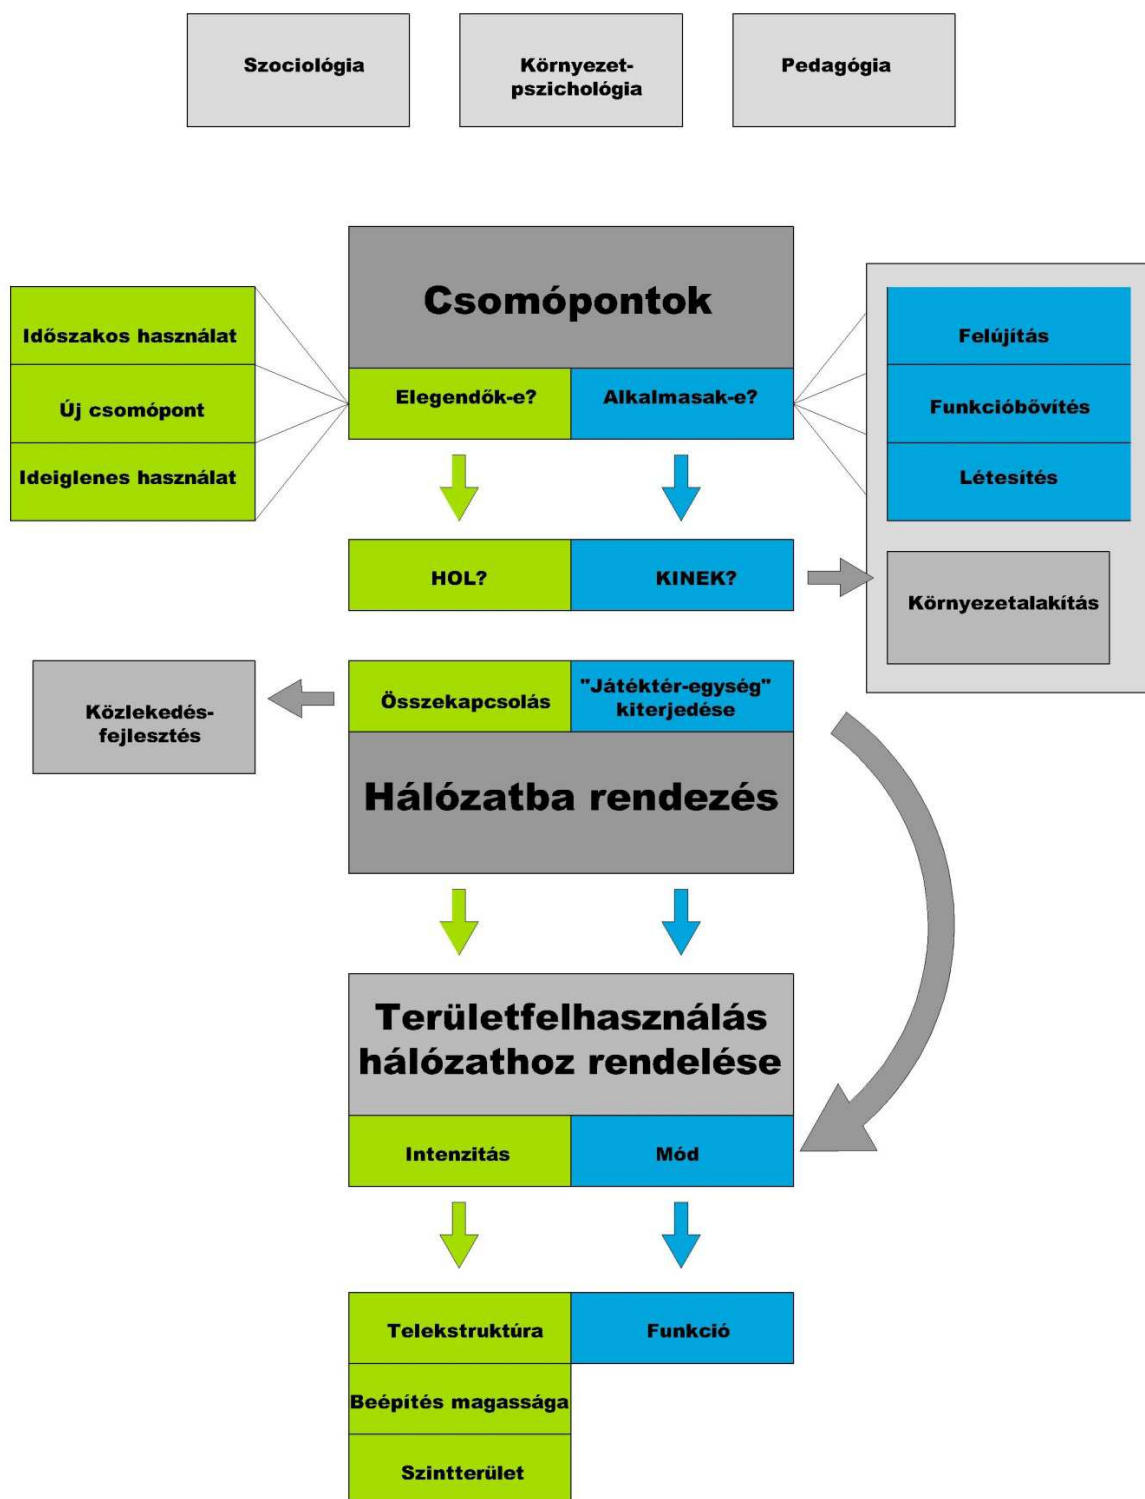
Szociológia

Környezet-pszichológia

Pedagógia

Időszakos használat

Új csomópont

Ideiglenes használat

Csomópontok

Elegendők-e?

Alkalmasak-e?

Felújítás

Funkcióbővítés

Létesítés

HOL?

KINEK?

Környezetalakítás

Közlekedés-fejlesztés

Összekapcsolás

"Játéktér-egység" kiterjedése

Hálózatba rendezés

Területfelhasználás hálózathoz rendelése

Intenzitás

Mód

Telekstruktúra

Funkció

Beépítés magassága

Szintterület